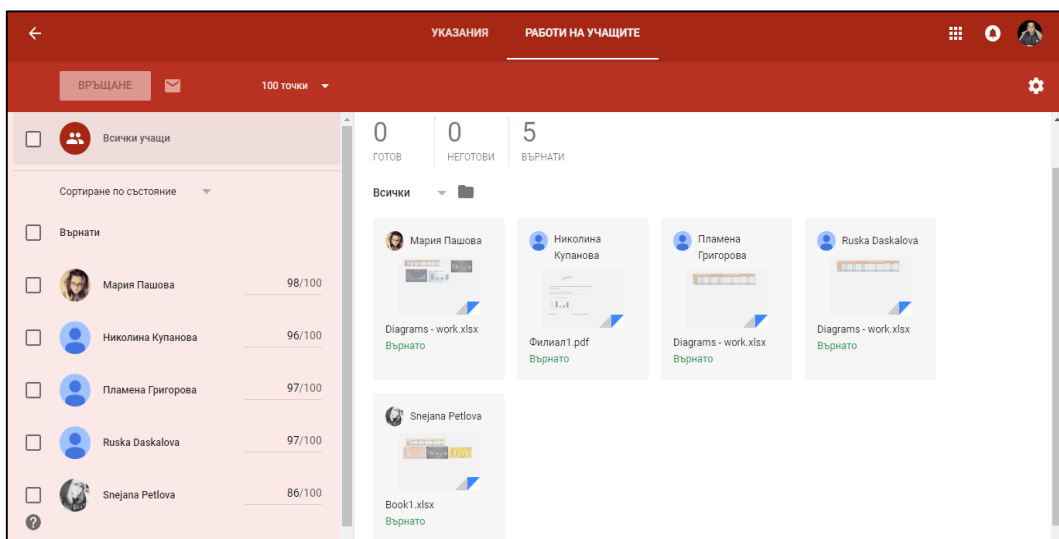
УКАЗАНИЯ
РАБОТИ НА УЧАЩИТЕ

ВРЪЩАНЕ
100 точки

Всички учащи

Сортиране по състояние

Върнати

Мария Пашова 98/100
Николина Купанова 96/100
Пламена Григорова 97/100
Ruska Daskalova 97/100
Snejana Petlova 86/100

0
ГОТОВ
0
НЕГОТОВИ
5
ВЪРНАТИ

Всички

Мария Пашова
Diagrams - work.xlsx
Върнато

Николина Купанова
Филиал1.pdf
Върнато

Пламена Григорова
Diagrams - work.xlsx
Върнато

Ruska Daskalova
Diagrams - work.xlsx
Върнато

Snejana Petlova
Book1.xlsx
Върнато